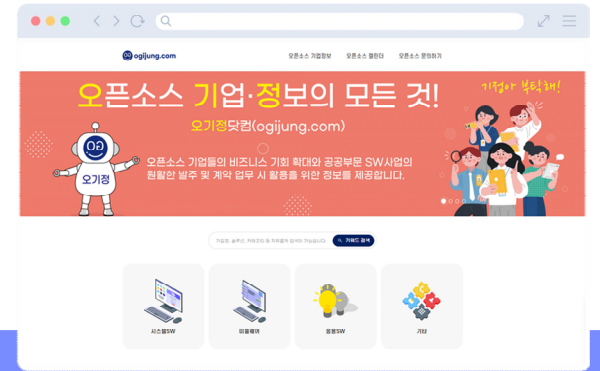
ogijung.com

오픈소스 기업정보 오픈소스 캘린더 오픈소스 문의하기

오픈소스 기업·정보의 모든 것!

기정아 부탁해!

오기정닷컴(ogijung.com)

OGJ

오기정

오픈소스 기업들의 비즈니스 기회 확대와 공공부문 SW사업의 원활한 발주 및 계약 업무 시 활용을 위한 정보를 제공합니다.

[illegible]

키워드 검색

시스템SW

미들웨어

응용SW

기타